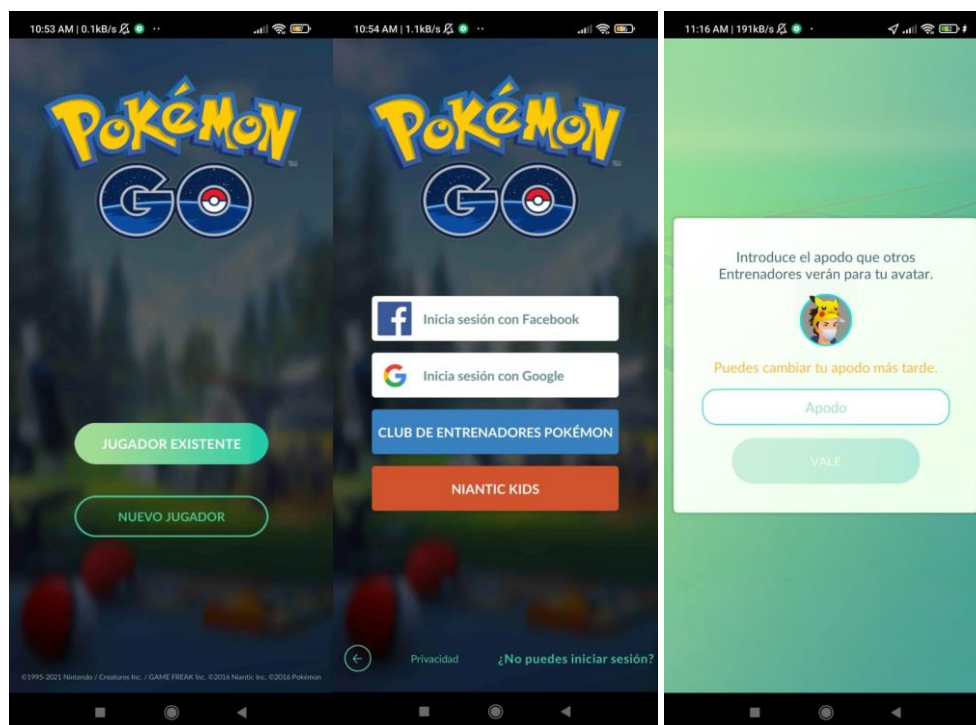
10:53 AM | 0.1kB/s

POKéMON GO

JUGADOR EXISTENTE

NUEVO JUGADOR

©1995-2021 Nintendo / Creatures Inc. / GAME FREAK Inc. ©2016 Niantic Inc. ©2016 Pokémon

10:54 AM | 1.1kB/s

POKéMON GO

Inicia sesión con Facebook

Inicia sesión con Google

CLUB DE ENTRENADORES POKÉMON

NIANTIC KIDS

Privacidad

¿No puedes iniciar sesión?

11:16 AM | 191kB/s

Introduce el apodo que otros Entrenadores verán para tu avatar.

Puedes cambiar tu apodo más tarde.

Apodo

VALE